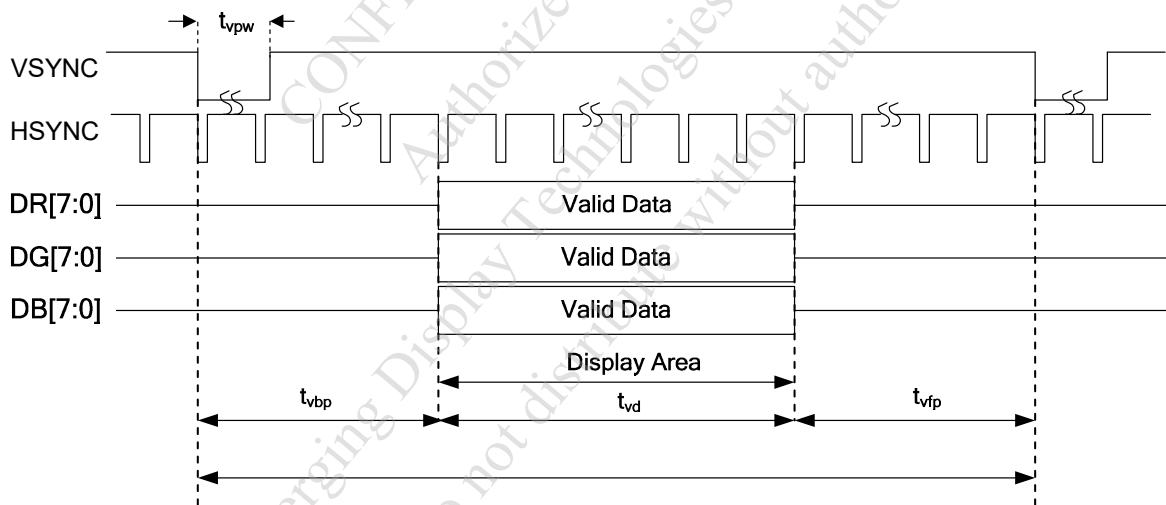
$t_{vpw}$

VSYNC

HSYNC

DR[7:0]

Valid Data

DG[7:0]

Valid Data

DB[7:0]

Valid Data

Display Area

$t_{vbp}$

$t_{vd}$

$t_{vfp}$

CONFI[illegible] Authorized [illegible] Emerging Display Technologies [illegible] Do not distribute without autho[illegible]